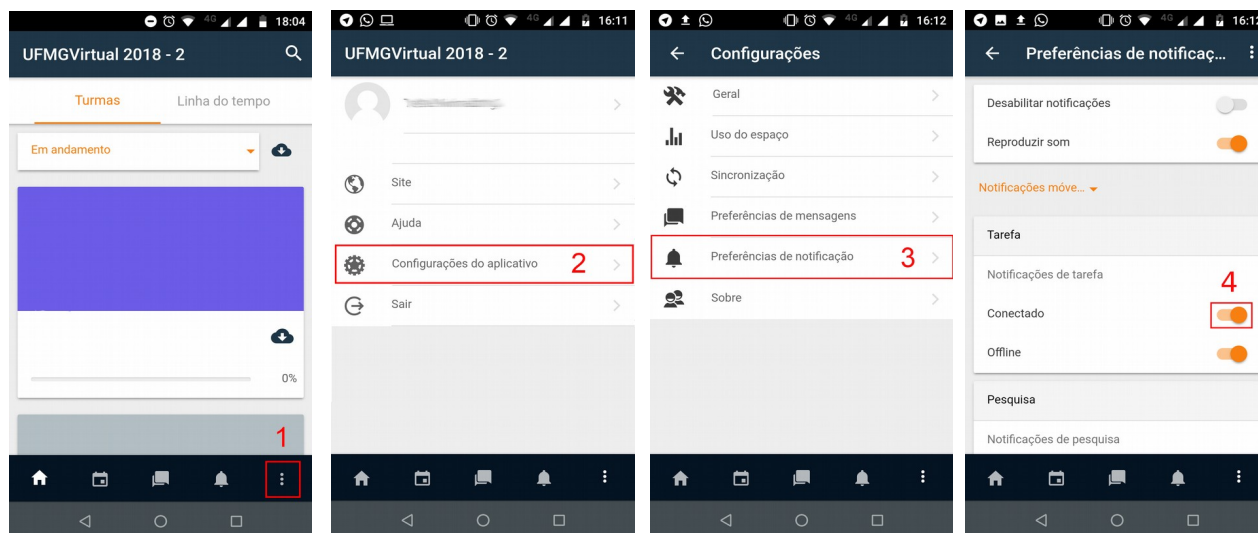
4G 18:04

UFMGVirtual 2018 - 2

Turmas

Linha do tempo

Em andamento

0%

1

4G 16:11

UFMGVirtual 2018 - 2

Site

Ajuda

Configurações do aplicativo

2

Sair

4G 16:12

Configurações

Geral

Uso do espaço

Sincronização

Preferências de mensagens

Preferências de notificação

3

Sobre

4G 16:1

Preferências de notificaç...

Desabilitar notificações

Reproduzir som

Notificações móve...

Tarefa

Notificações de tarefa

4

Conectado

Offline

Pesquisa

Notificações de pesquisa